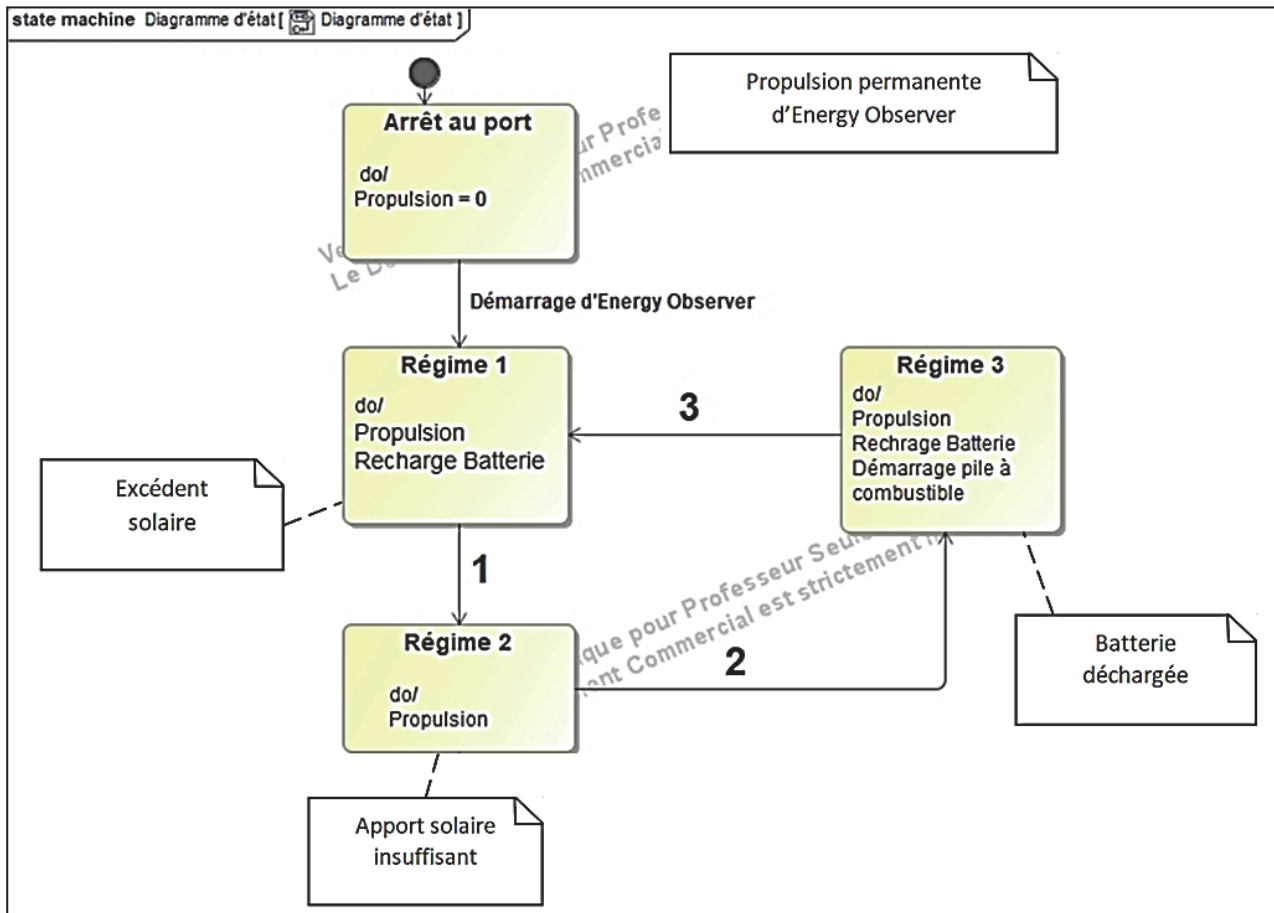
state machine Diagramme d'état [ Diagramme d'état ]

Propulsion permanente d'Energy Observer

Arrêt au port

do/
Propulsion = 0

Démarrage d'Energy Observer

Régime 1

do/
Propulsion
Recharge Batterie

Excédent solaire

3

Régime 3

do/
Propulsion
Rechrage Batterie
Démarrage pile à combustible

1

Régime 2

do/
Propulsion

2

Batterie déchargée

Apport solaire insuffisant

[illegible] ur Profe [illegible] mmercia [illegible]
Ve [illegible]
Le D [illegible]
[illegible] que pour Professeur Seul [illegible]
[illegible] ent Commercial est strictement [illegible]